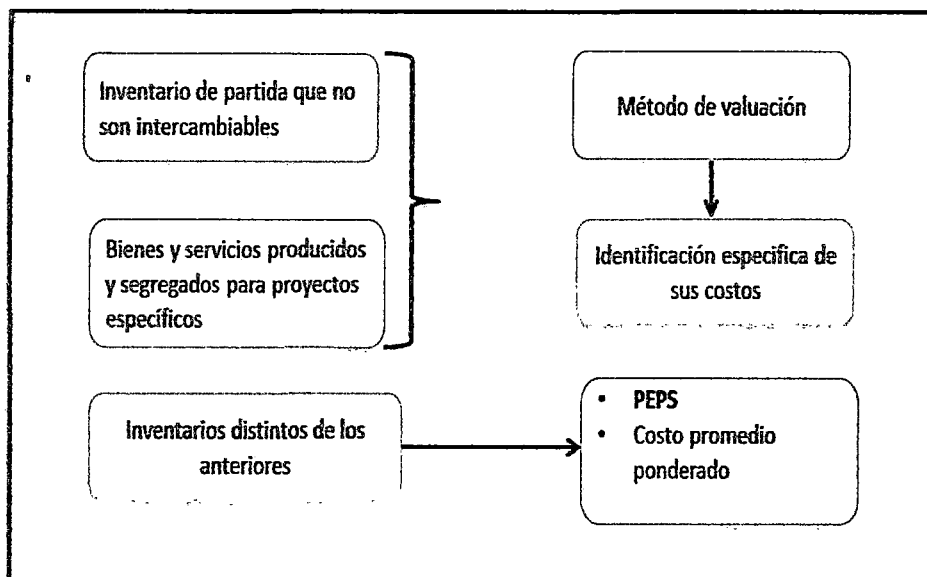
Inventario de partida que no son intercambiables

Bienes y servicios producidos y segregados para proyectos específicos

Método de valuación

Identificación especifica de sus costos

Inventarios distintos de los anteriores

• PEPS
• Costo promedio ponderado